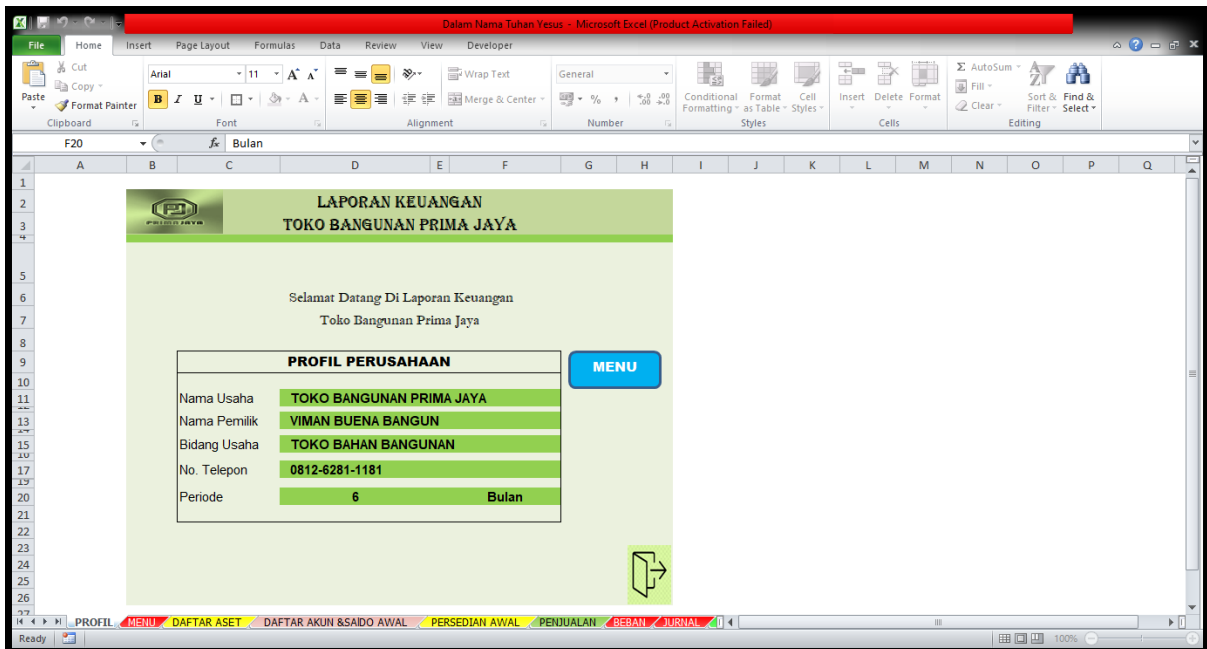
Dalam Nama Tuhan Yesus - Microsoft Excel (Product Activation Failed)

File Home Insert Page Layout Formulas Data Review View Developer

Paste
Cut
Copy
Format Painter
Clipboard
Arial 11
B I U
Font
Wrap Text
Merge & Center
Alignment
General
% ,
Number
Conditional Formatting
Format as Table
Cell Styles
Styles
Insert Delete Format
Cells
AutoSum
Fill
Clear
Sort & Filter
Find & Select
Editing

F20 $f_x$ Bulan

A B C D E F G H I J K L M N O P Q

1
2
3
4
5
6
7
8
9
10
11
12
13
14
15
16
17
19
20
21
22
23
24
25
26
27

PRIMA JAYA

LAPORAN KEUANGAN
TOKO BANGUNAN PRIMA JAYA

Selamat Datang Di Laporan Keuangan
Toko Bangunan Prima Jaya

PROFIL PERUSAHAAN

MENU

| Nama Usaha | TOKO BANGUNAN PRIMA JAYA |
|---|---|
| Nama Pemilik | VIMAN BUENA BANGUN |
| Bidang Usaha | TOKO BAHAN BANGUNAN |
| No. Telepon | 0812-6281-1181 |
| Periode | 6 Bulan |

PROFIL MENU DAFTAR ASET DAFTAR AKUN &SAlDO AWAL PERSEDIAN AWAL PENJUALAN BEBAN JURNAL

Ready 100%